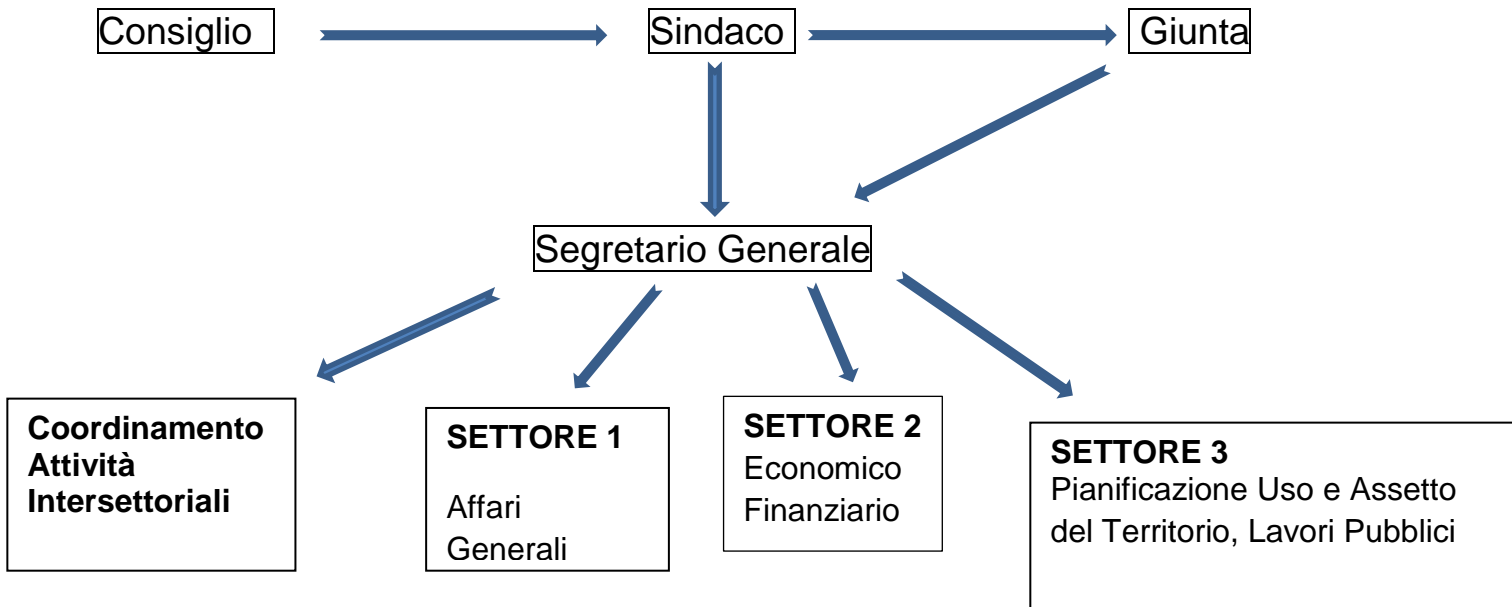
Consiglio

Sindaco

Giunta

Segretario Generale

**Coordinamento Attività Intersettoriali**

**SETTORE 1**

Affari Generali

**SETTORE 2**

Economico Finanziario

**SETTORE 3**

Pianificazione Uso e Assetto del Territorio, Lavori Pubblici